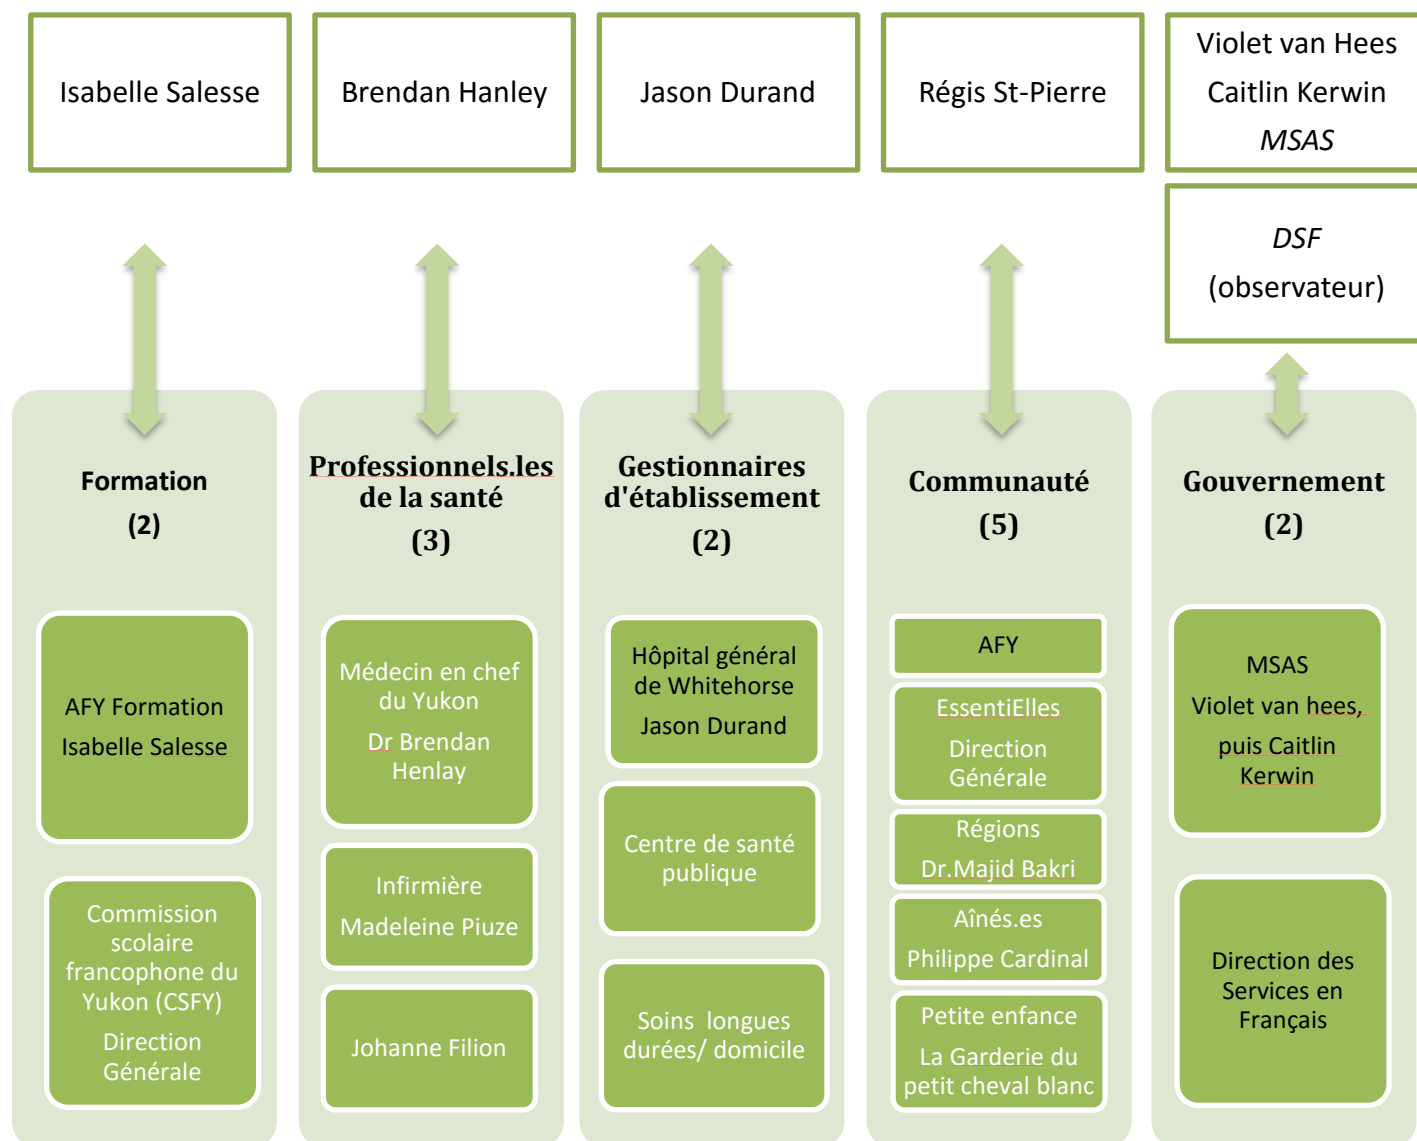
Isabelle Salesse

Brendan Hanley

Jason Durand

Régis St-Pierre

Violet van Hees
Caitlin Kerwin
MSAS

DSF
(observateur)

Formation
(2)

AFY Formation
Isabelle Salesse

Commission scolaire francophone du Yukon (CSFY)
Direction Générale

Professionnels.les de la santé
(3)

Médecin en chef du Yukon
Dr Brendan Henlay

Infirmière
Madeleine Piuze

Johanne Filion

Gestionnaires d'établissement
(2)

Hôpital général de Whitehorse
Jason Durand

Centre de santé publique

Soins longues durées/ domicile

Communauté
(5)

AFY

EssentiElles
Direction Générale

Régions
Dr.Majid Bakri

Aînés.es
Philippe Cardinal

Petite enfance
La Garderie du petit cheval blanc

Gouvernement
(2)

MSAS
Violet van hees,
puis Caitlin Kerwin

Direction des Services en Français